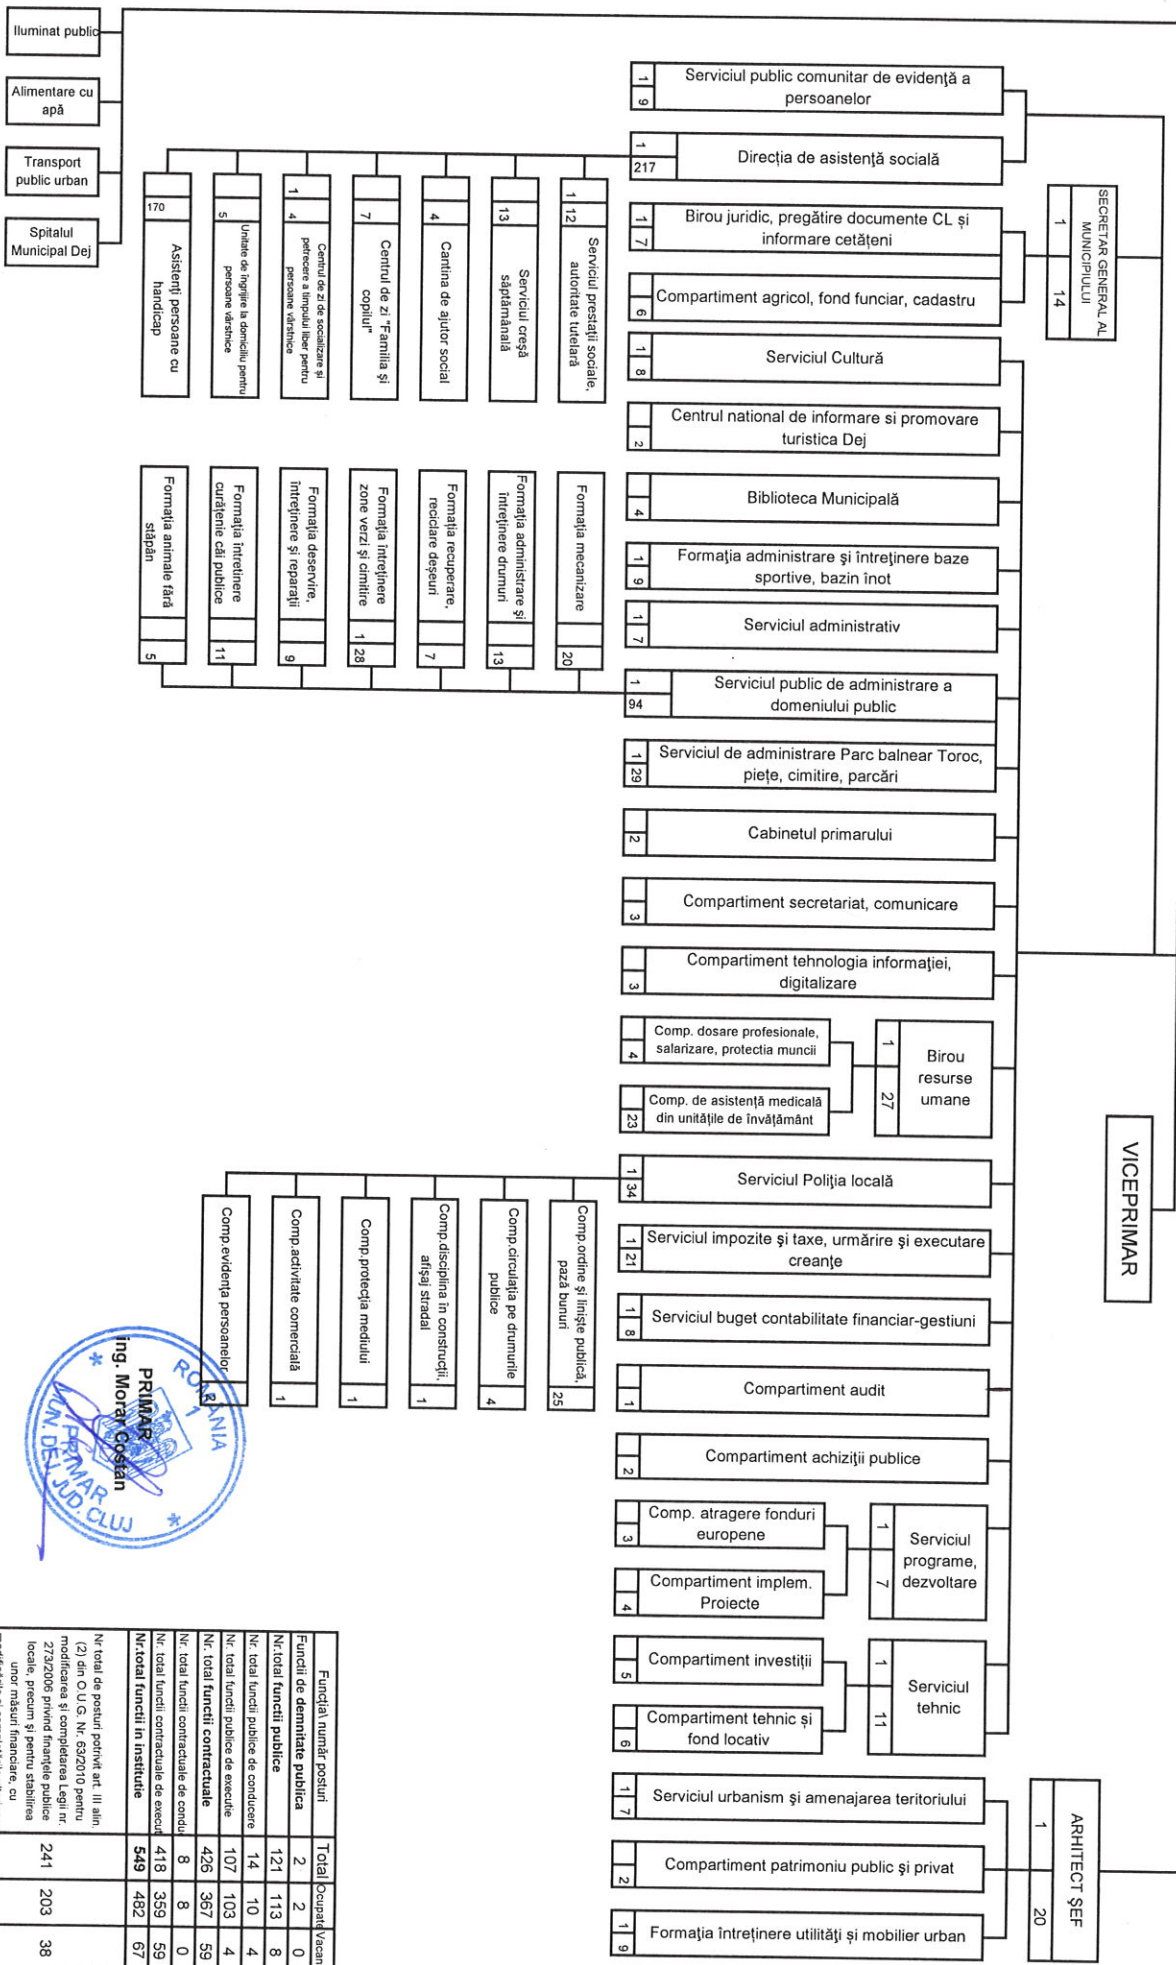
Iluminat public

Alimentare cu apă

Transport public urban

Spitalul Municipal Dej

1 9 Serviciul public comunitar de evidenţă a persoanelor

1 217 Direcţia de asistenţă socială

1 12 Serviciul prestaţii sociale, autoritate tutelară

13 Serviciul creşă săptămânală

4 Cantina de ajutor social

7 Centrul de zi "Familia şi copilul"

1 4 Centrul de zi de socializare şi petrecere a timpului liber pentru persoane vârstnice

5 Unitate de îngrijire la domiciliu pentru persoane vârstnice

170 Asistenţi persoane cu handicap

SECRETAR GENERAL AL MUNICIPIULUI 1 14

1 7 Birou juridic, pregătire documente CL şi informare cetăţeni

6 Compartiment agricol, fond funciar, cadastru

1 8 Serviciul Cultură

2 Centrul national de informare si promovare turistica Dej

4 Biblioteca Municipală

1 9 Formaţia administrare şi întreţinere baze sportive, bazin înot

1 7 Serviciul administrativ

Formaţia mecanizare 20

Formaţia administrare şi întreţinere drumuri 13

Formaţia recuperare, reciclare deşeuri 7

Formaţia întreţinere zone verzi şi cimitire 1 28

Formaţia deservire, întreţinere şi reparaţii 9

Formaţia întreţinere curăţenie căi publice 11

Formaţia animale fără stăpân 5

1 94 Serviciul public de administrare a domeniului public

1 29 Serviciul de administrare Parc balnear Toroc, pieţe, cimitire, parcări

2 Cabinetul primarului

3 Compartiment secretariat, comunicare

3 Compartiment tehnologia informaţiei, digitalizare

4 Comp. dosare profesionale, salarizare, protectia muncii

23 Comp. de asistenţă medicală din unităţile de învăţământ

1 27 Birou resurse umane

VICEPRIMAR

1 34 Serviciul Poliţia locală

Comp.ordine şi linişte publică, pază bunuri 25

Comp.circulaţia pe drumurile publice 4

Comp.disciplina în construcţii, afişaj stradal 1

Comp.protecţia mediului 1

Comp.activitate comercială 1

Comp.evidenţa persoanelor 3

1 21 Serviciul impozite şi taxe, urmărire şi executare creanţe

1 8 Serviciul buget contabilitate financiar-gestiuni

1 Compartiment audit

2 Compartiment achiziţii publice

3 Comp. atragere fonduri europene

4 Compartiment implem. Proiecte

1 7 Serviciul programe, dezvoltare

5 Compartiment investiţii

6 Compartiment tehnic şi fond locativ

1 11 Serviciul tehnic

1 7 Serviciul urbanism şi amenajarea teritoriului

2 Compartiment patrimoniu public şi privat

1 9 Formaţia întreţinere utilităţi şi mobilier urban

ARHITECT ŞEF 1 20

PRIMAR
ing. Morar Costan

ROMÂNIA * PRIMAR MUN. DEJ JUD. CLUJ *

| Funcţia\ număr posturi | Total | Ocupate | Vacan |
|---|---|---|---|
| Funcţii de demnitate publica | 2 | 2 | 0 |
| Nr.total funcţii publice | 121 | 113 | 8 |
| Nr. total funcţii publice de conducere | 14 | 10 | 4 |
| Nr. total funcţii publice de executie | 107 | 103 | 4 |
| Nr. total funcţii contractuale | 426 | 367 | 59 |
| Nr. total funcţii contractuale de condu | 8 | 8 | 0 |
| Nr. total funcţii contractuale de execu | 418 | 359 | 59 |
| Nr.total funcţii în instituţie | 549 | 482 | 67 |
| Nr total de posturi potrivit art. III alin. (2) din O.U.G. Nr. 63/2010 pentru modificarea şi completarea Legii nr. 273/2006 privind finanţele publice locale, precum şi pentru stabilirea unor măsuri financiare, cu | 241 | 203 | 38 |